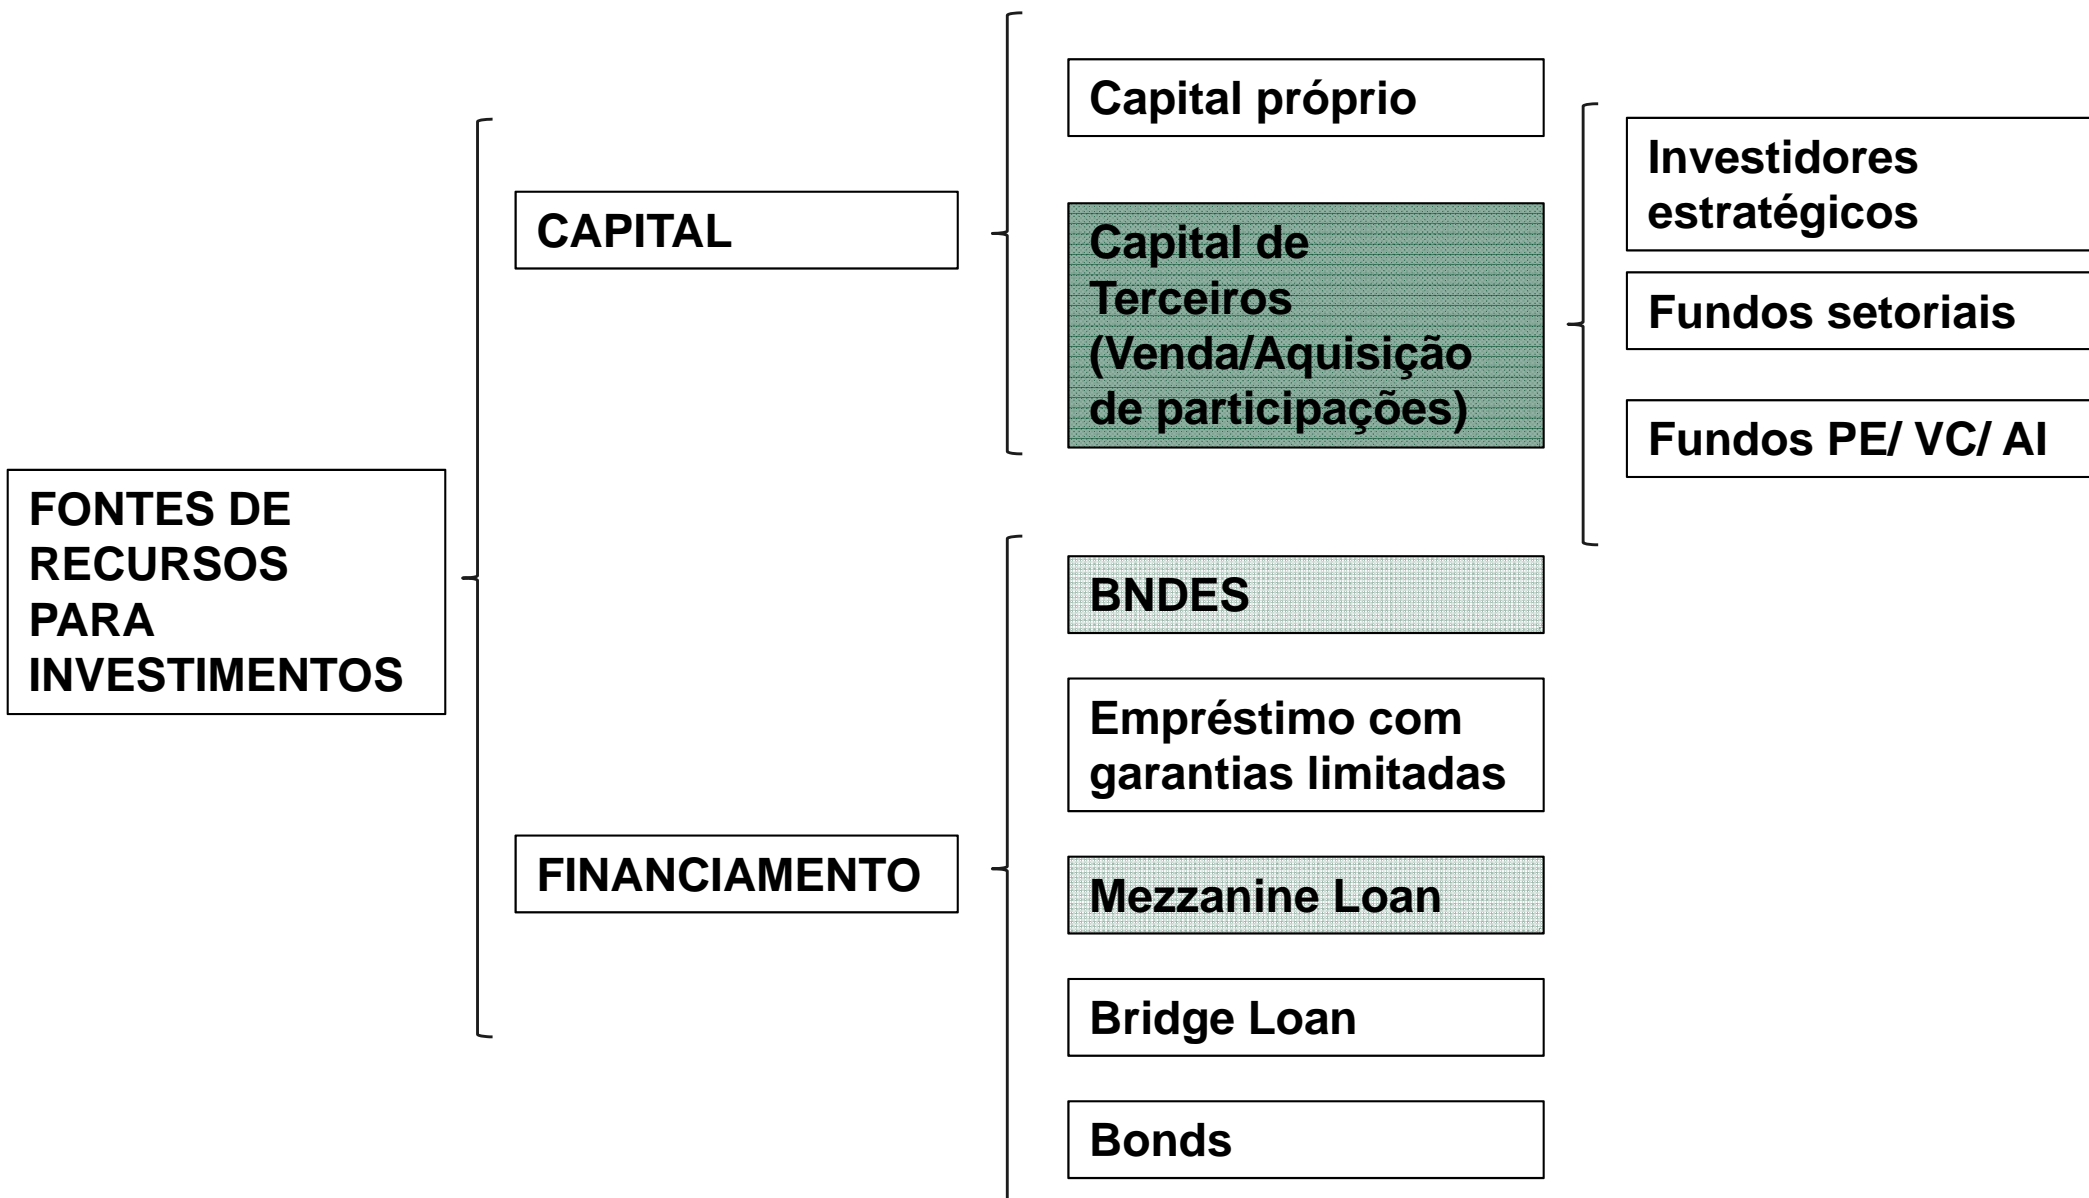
FONTES DE RECURSOS PARA INVESTIMENTOS

CAPITAL

Capital próprio

Capital de Terceiros (Venda/Aquisição de participações)

Investidores estratégicos

Fundos setoriais

Fundos PE/ VC/ AI

FINANCIAMENTO

BNDES

Empréstimo com garantias limitadas

Mezzanine Loan

Bridge Loan

Bonds